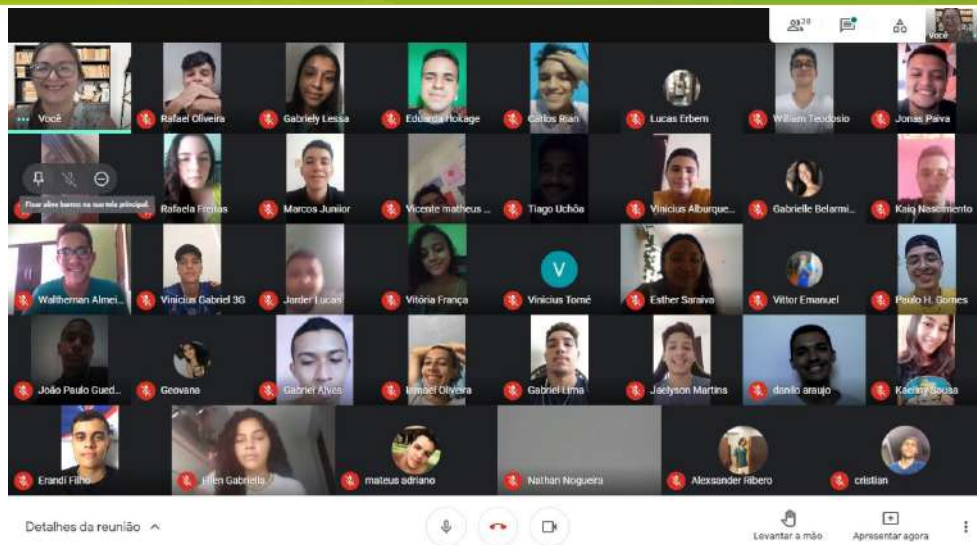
38

Você

Você

Rafael Oliveira

Gabriely Lessa

Eduarda Hokage

Carlos Rian

Lucas Erbem

William Teodosio

Jonas Paiva

Fixar aline bueno na sua tela principal

Rafaela Freitas

Marcos Junior

Vicente matheus ...

Tiago Uchôa

Vinicius Alburque...

Gabrielle Belarmi...

Kaio Nascimento

Waltheman Almei...

Vinicius Gabriel 3G

Jorder Lucas

Vitória França

V

Vinicius Torné

Esther Saraiva

Vittor Emanuel

Paulo H. Gomes

João Paulo Gued...

Geovana

Gabriel Alves

Ismael Oliveira

Gabriel Lima

Jaelyson Martins

danilo araujo

Karine Sousa

Erandi Filho

Ellen Gabriella

mateus adriano

Nathan Nogueira

Alexsander Ribero

cristian

Detalhes da reunião ^

Levantar a mão

Apresentar agora